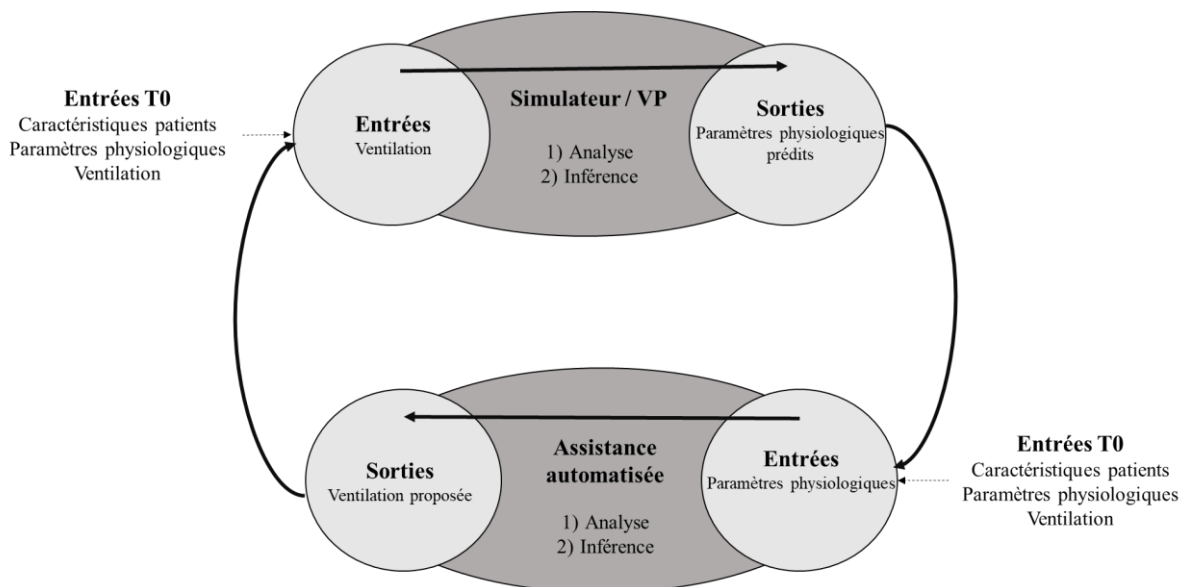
Entrées T0
Caractéristiques patients
Paramètres physiologiques
Ventilation

Entrées
Ventilation

Simulateur / VP

1) Analyse
2) Inférence

Sorties
Paramètres physiologiques prédits

Sorties
Ventilation proposée

Assistance automatisée

1) Analyse
2) Inférence

Entrées
Paramètres physiologiques

Entrées T0
Caractéristiques patients
Paramètres physiologiques
Ventilation